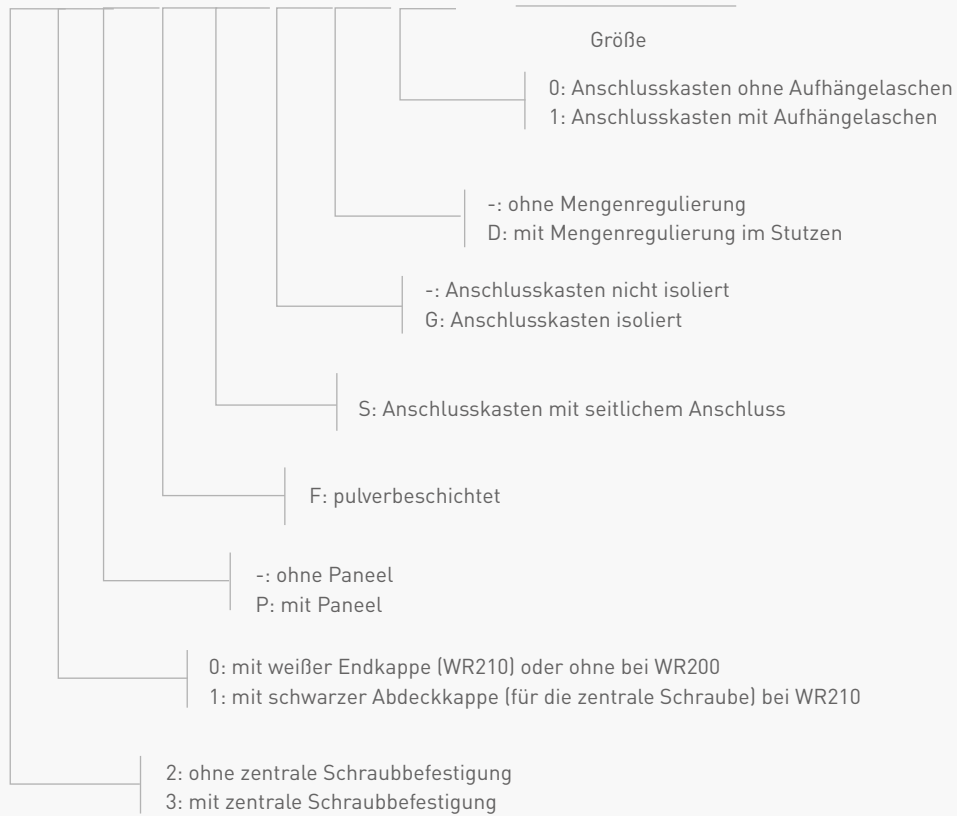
Größe

0: Anschlusskasten ohne Aufhängelaschen
1: Anschlusskasten mit Aufhängelaschen

-: ohne Mengenregulierung
D: mit Mengenregulierung im Stutzen

-: Anschlusskasten nicht isoliert
G: Anschlusskasten isoliert

S: Anschlusskasten mit seitlichem Anschluss

F: pulverbeschichtet

-: ohne Paneel
P: mit Paneel

0: mit weißer Endkappe (WR210) oder ohne bei WR200
1: mit schwarzer Abdeckkappe (für die zentrale Schraube) bei WR210

2: ohne zentrale Schraubbefestigung
3: mit zentrale Schraubbefestigung